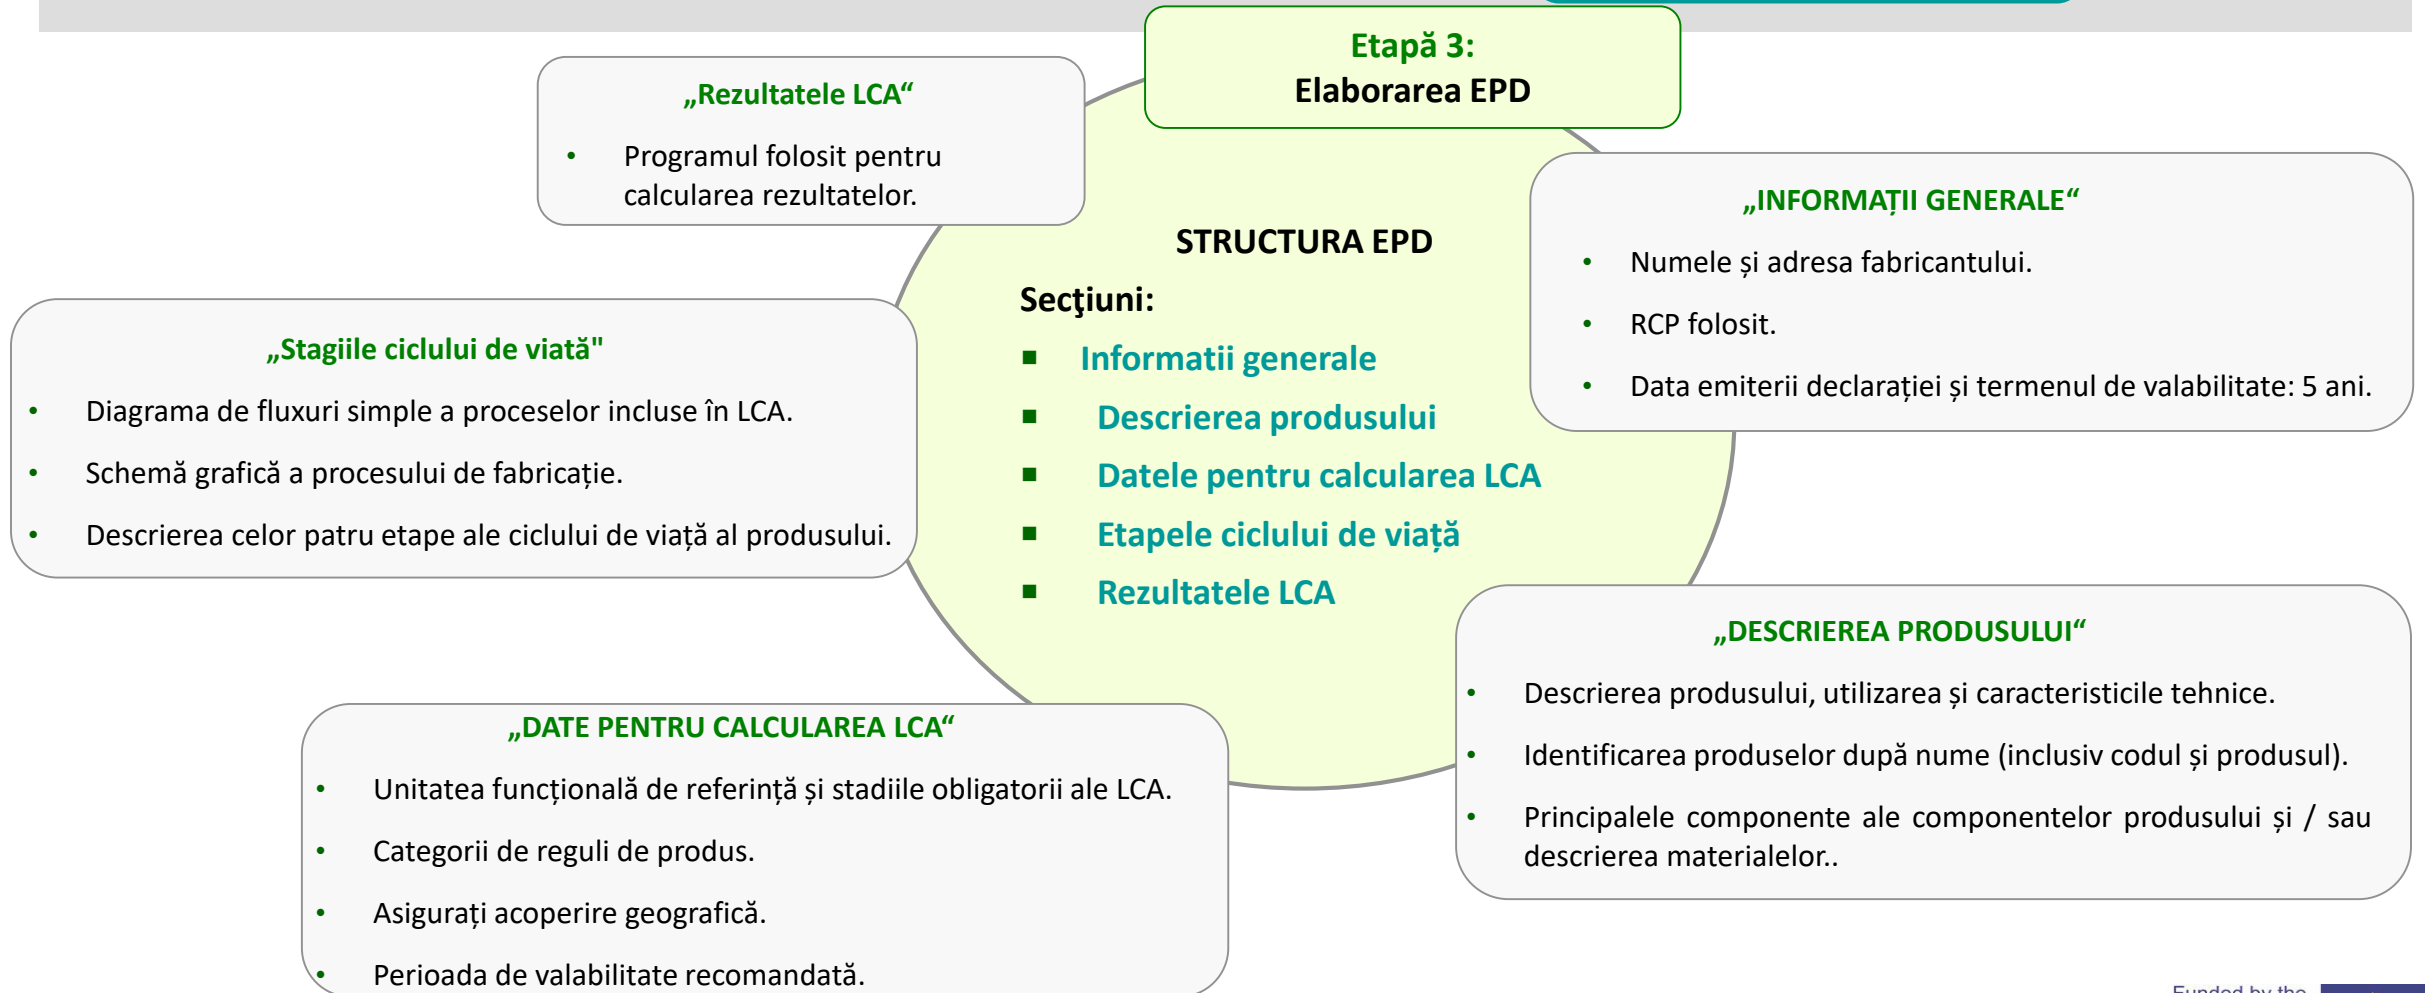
Etapă 3:
Elaborarea EPD

„Rezultatele LCA“

• Programul folosit pentru calcularea rezultatelor.

STRUCTURA EPD

Secţiuni:

■ Informatii generale
■ Descrierea produsului
■ Datele pentru calcularea LCA
■ Etapele ciclului de viață
■ Rezultatele LCA

„INFORMAȚII GENERALE“

• Numele și adresa fabricantului.
• RCP folosit.
• Data emiterii declarației și termenul de valabilitate: 5 ani.

„Stagiile ciclului de viată"

• Diagrama de fluxuri simple a proceselor incluse în LCA.
• Schemă grafică a procesului de fabricație.
• Descrierea celor patru etape ale ciclului de viață al produsului.

„DESCRIEREA PRODUSULUI“

• Descrierea produsului, utilizarea și caracteristicile tehnice.
• Identificarea produselor după nume (inclusiv codul și produsul).
• Principalele componente ale componentelor produsului și / sau descrierea materialelor..

„DATE PENTRU CALCULAREA LCA“

• Unitatea funcțională de referință și stadiile obligatorii ale LCA.
• Categorii de reguli de produs.
• Asigurați acoperire geografică.
• Perioada de valabilitate recomandată.

Funded by the